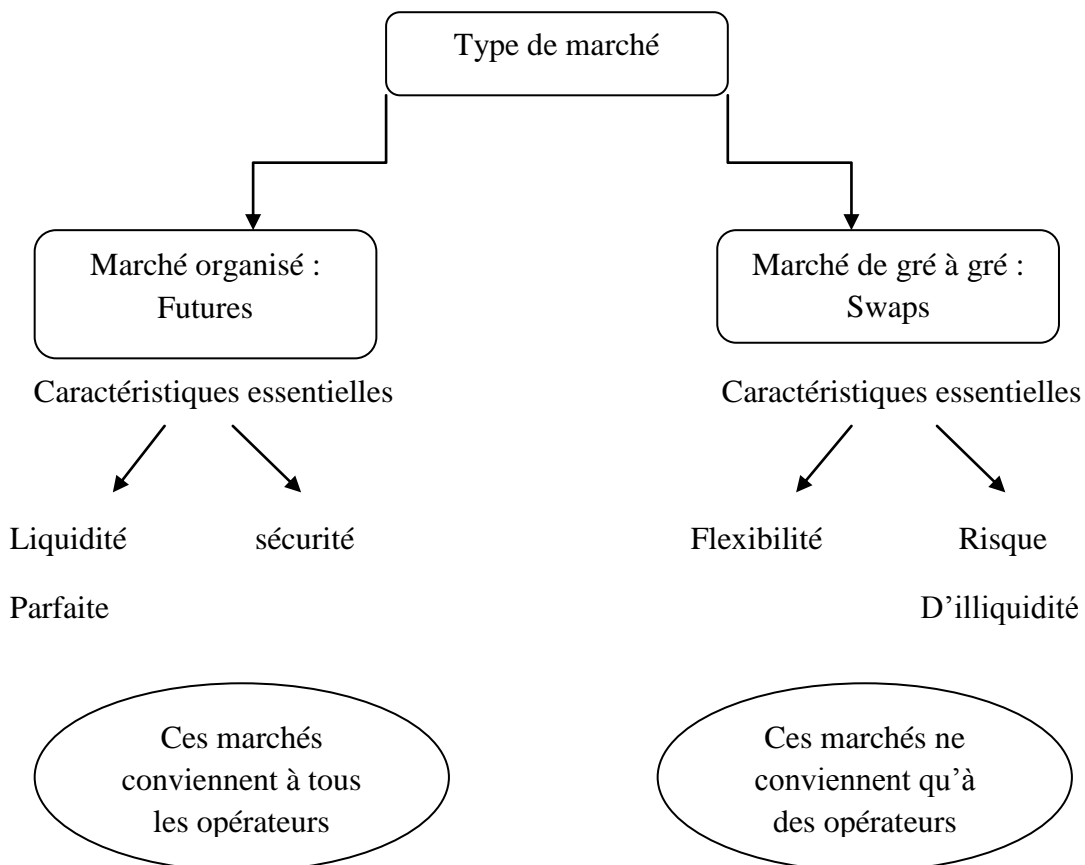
Type de marché

Marché organisé : Futures

Caractéristiques essentielles

Liquidité Parfaite

sécurité

Ces marchés conviennent à tous les opérateurs

Marché de gré à gré : Swaps

Caractéristiques essentielles

Flexibilité

Risque D'illiquidité

Ces marchés ne conviennent qu'à des opérateurs